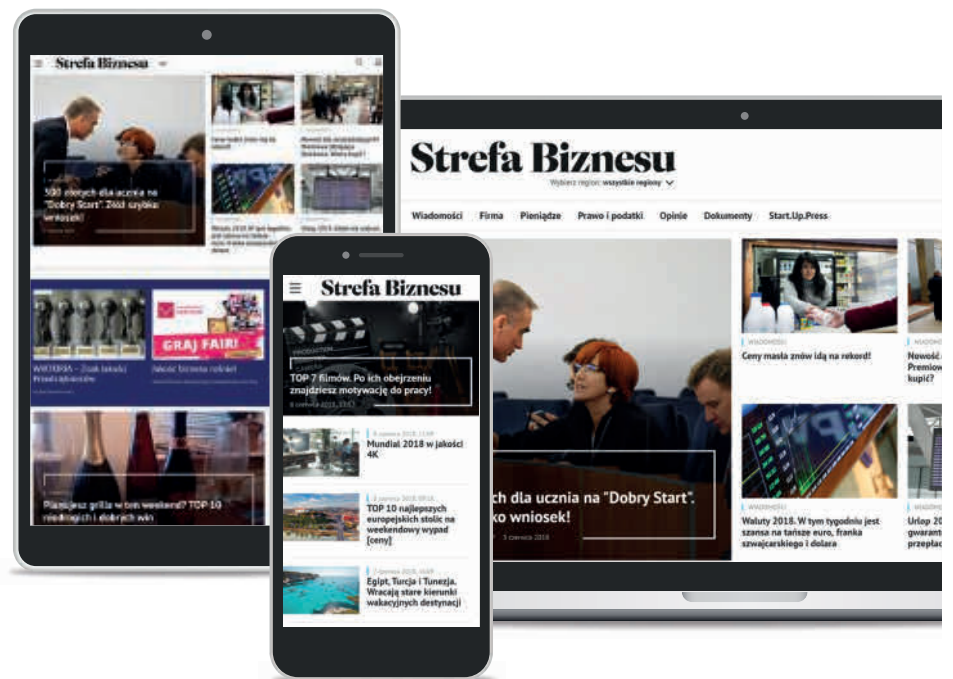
Strefa Biznesu

500 złotych dla ucznia na "Dobry Start". Złóż szybko wniosek!

GRAJ FAIR!

Planujesz grilla w ten weekend? TOP 10 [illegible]

Strefa Biznesu

Wybierz region: wszystkie regiony

Wiadomości Firma Pieniądze Prawo i podatki Opinie Dokumenty Start.Up.Press

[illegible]ch dla ucznia na "Dobry Start". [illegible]ko wniosek!

5 czerwca 2018

WIADOMOŚCI

Ceny masła znów idą na rekord!

Nowość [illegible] Premiow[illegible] kupić?

WIADOMOŚCI

Waluty 2018. W tym tygodniu jest szansa na tańsze euro, franka szwajcarskiego i dolara

Urlop 2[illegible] gwarant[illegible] przepad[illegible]

Strefa Biznesu

TOP 7 filmów. Po ich obejrzeniu znajdziesz motywację do pracy!

Mundial 2018 w jakości 4K

TOP 10 najlepszych europejskich stolic na weekendowy wypad [ceny]

Egipt, Turcja i Tunezja. Wracają stare kierunki wakacyjnych destynacji